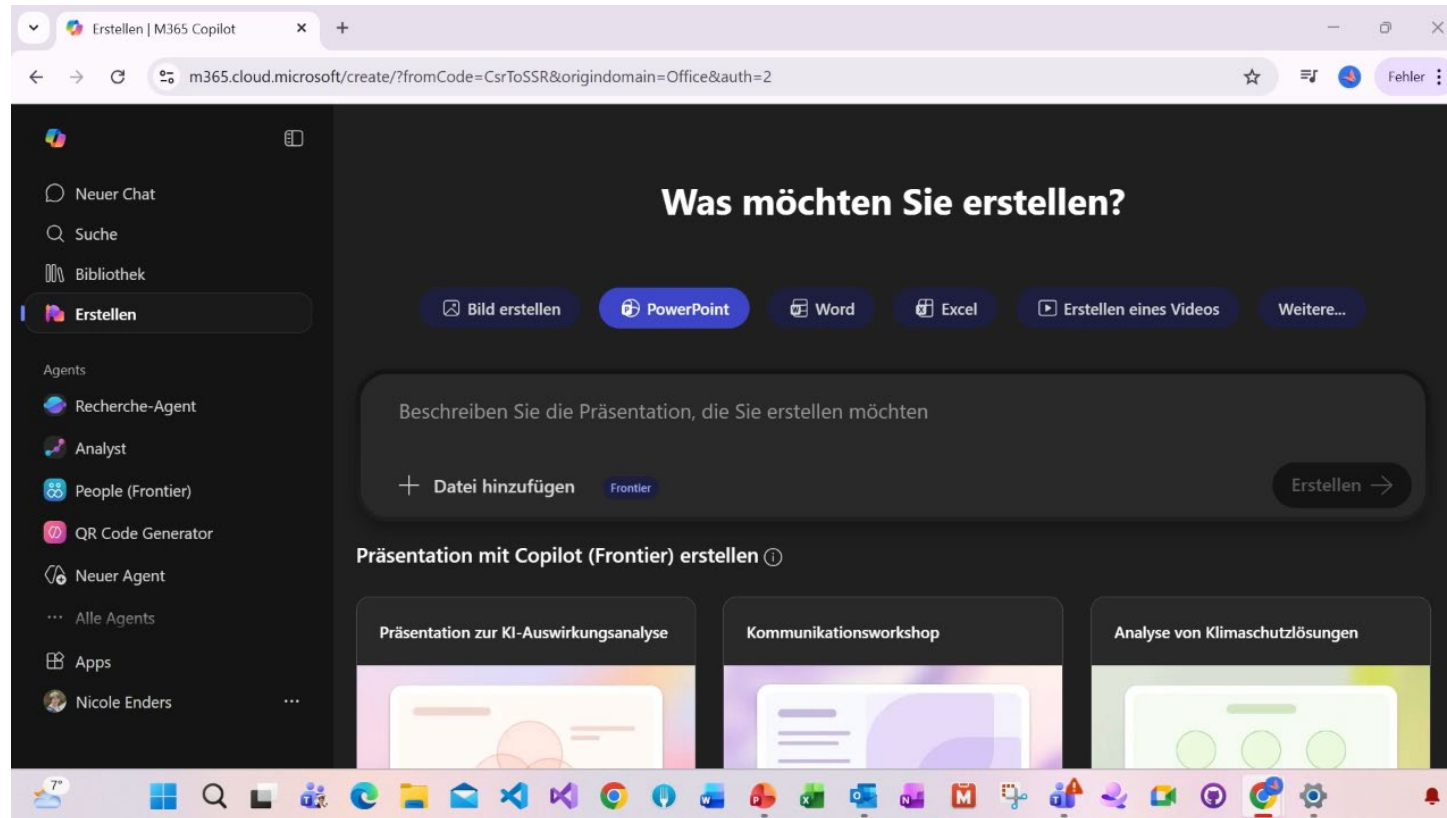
Erstellen | M365 Copilot

m365.cloud.microsoft/create/?fromCode=CsrToSSR&origindomain=Office&auth=2

Fehler

Neuer Chat
Suche
Bibliothek
Erstellen

Agents
Recherche-Agent
Analyst
People (Frontier)
QR Code Generator
Neuer Agent
Alle Agents
Apps
Nicole Enders

Was möchten Sie erstellen?

Bild erstellen
PowerPoint
Word
Excel
Erstellen eines Videos
Weitere...

Beschreiben Sie die Präsentation, die Sie erstellen möchten

Datei hinzufügen
Frontier
Erstellen

Präsentation mit Copilot (Frontier) erstellen

Präsentation zur KI-Auswirkungsanalyse

Kommunikationsworkshop

Analyse von Klimaschutzlösungen

7°